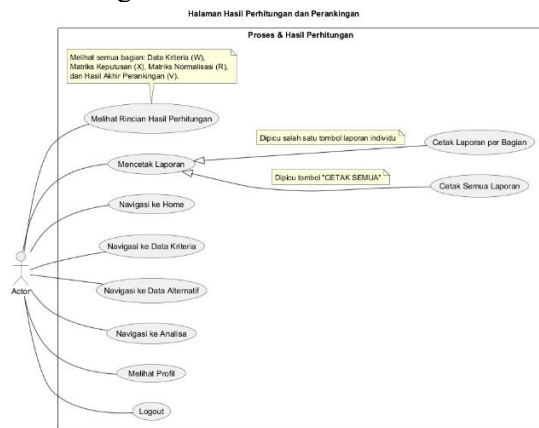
Halaman Hasil Perhitungan dan Perankingan

Proses & Hasil Perhitungan

Melihat semua bagian: Data Kriteria (W), Matriks Keputusan (X), Matriks Normalisasi (R), dan Hasil Akhir Perankingan (V).

Melihat Rincian Hasil Perhitungan

Dipicu salah satu tombol laporan individu

Cetak Laporan per Bagian

Mencetak Laporan

Dipicu tombol "CETAK SEMUA"

Cetak Semua Laporan

Navigasi ke Home

Navigasi ke Data Kriteria

Actor

Navigasi ke Data Alternatif

Navigasi ke Analisa

Melihat Profil

Logout